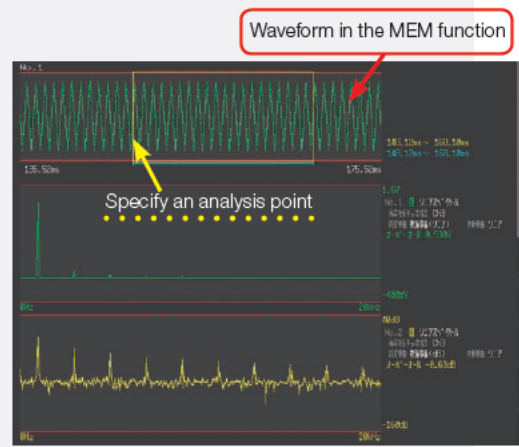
Waveform in the MEM function

No.1

143.12ms ~ 150.50ms
143.12ms ~ 150.12ms

135.50ms

175.50ms

Specify an analysis point

1.6V

No.1 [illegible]
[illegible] CH3
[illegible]
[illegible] 0.930V

-400mV

0Hz

20kHz

40dB

No.2 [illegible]
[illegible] CH3
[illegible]
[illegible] -0.63dB

-160dB

0Hz

20kHz